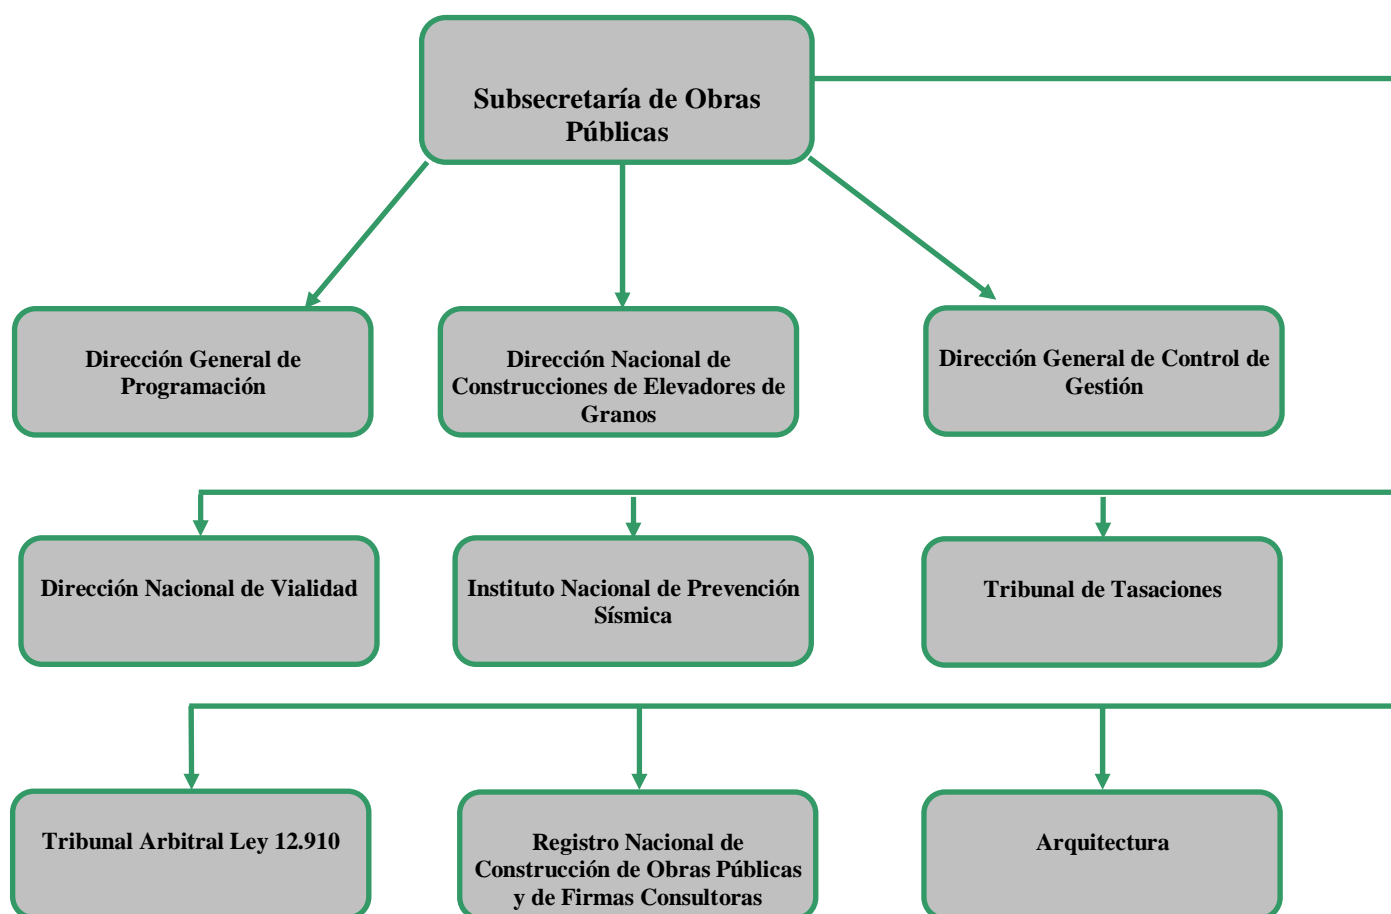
Subsecretaría de Obras Públicas

Dirección General de Programación

Dirección Nacional de Construcciones de Elevadores de Granos

Dirección General de Control de Gestión

Dirección Nacional de Vialidad

Instituto Nacional de Prevención Sísmica

Tribunal de Tasaciones

Tribunal Arbitral Ley 12.910

Registro Nacional de Construcción de Obras Públicas y de Firmas Consultoras

Arquitectura